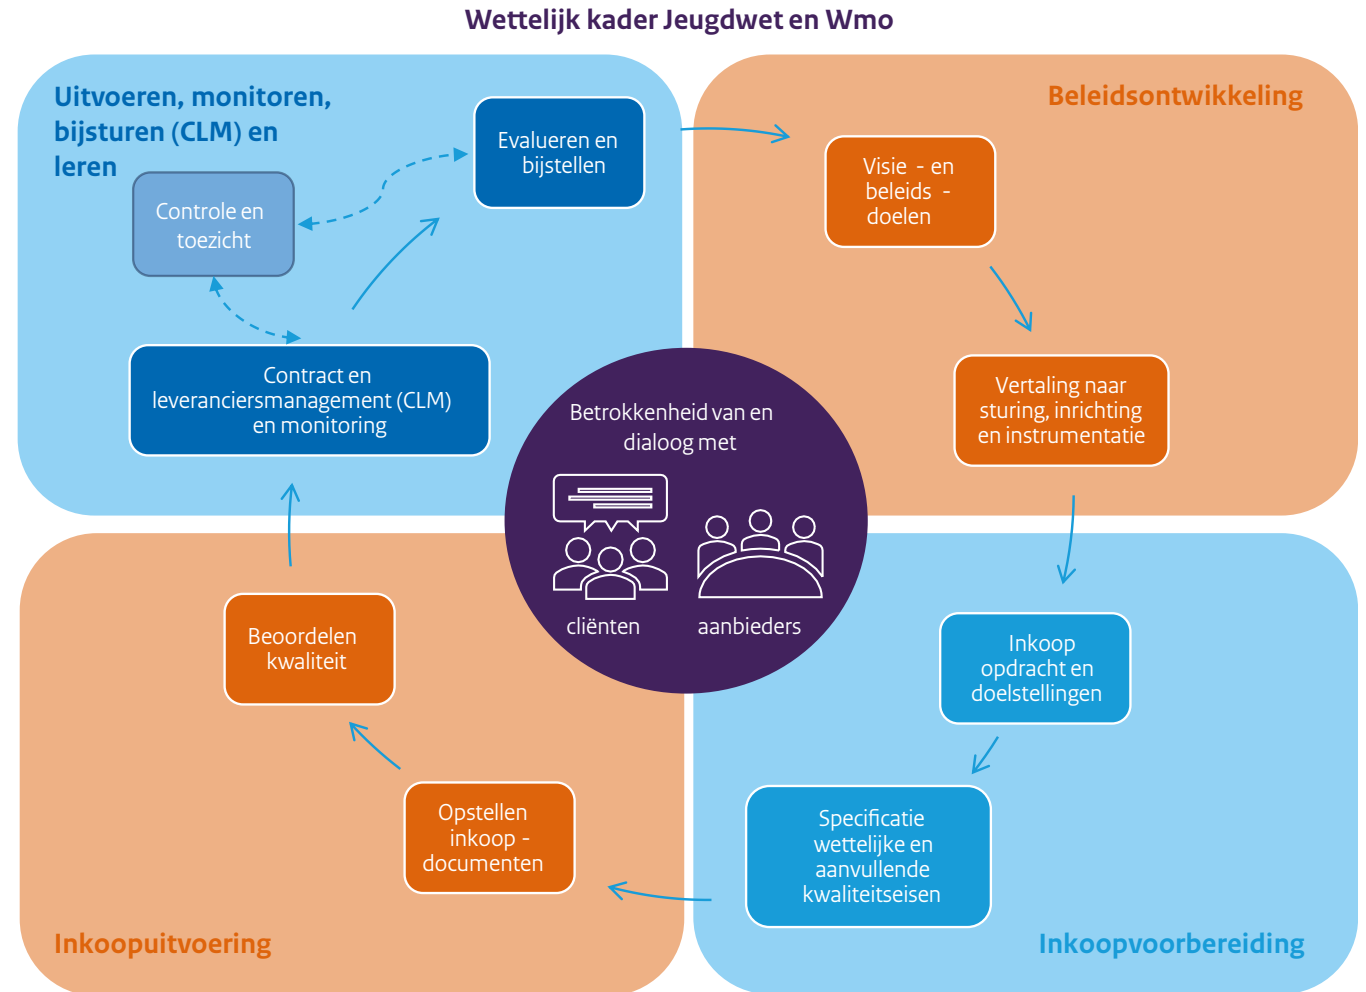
Wettelijk kader Jeugdwet en Wmo

Uitvoeren, monitoren, bijsturen (CLM) en leren

Evalueren en bijstellen

Controle en toezicht

Contract en leveranciersmanagement (CLM) en monitoring

Beleidsontwikkeling

Visie - en beleids - doelen

Vertaling naar sturing, inrichting en instrumentatie

Betrokkenheid van en dialoog met

cliënten

aanbieders

Inkoop opdracht en doelstellingen

Specificatie wettelijke en aanvullende kwaliteitseisen

Inkoopvoorbereiding

Beoordelen kwaliteit

Opstellen inkoop - documenten

Inkoopuitvoering